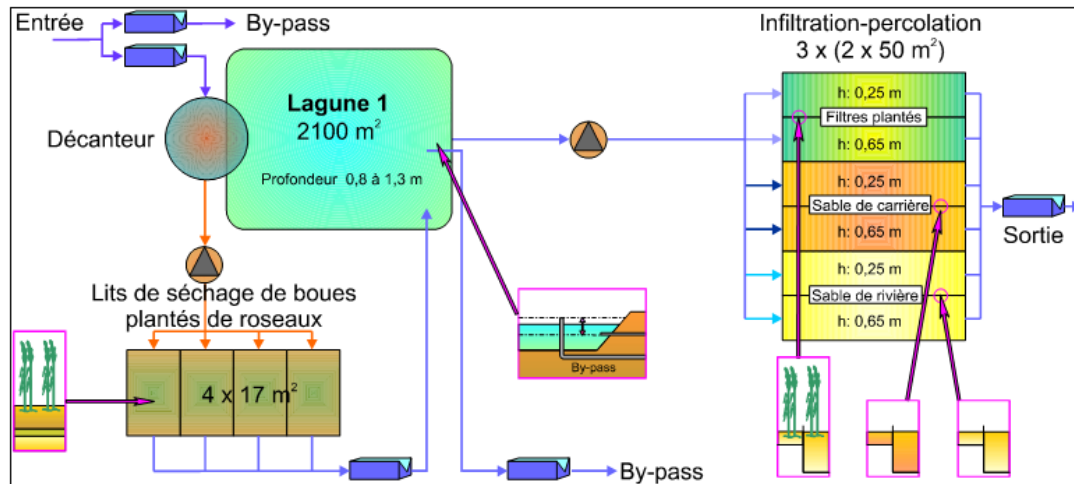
Entrée

By-pass

Lagune 1
2100 m$^2$

Profondeur 0,8 à 1,3 m

Décanteur

Lits de séchage de boues plantés de roseaux

4 x 17 m$^2$

By-pass

By-pass

Infiltration-percolation
3 x (2 x 50 m$^2$)

h: 0,25 m
Filtres plantés
h: 0,65 m
h: 0,25 m
Sable de carrière
h: 0,65 m
h: 0,25 m
Sable de rivière
h: 0,65 m

Sortie